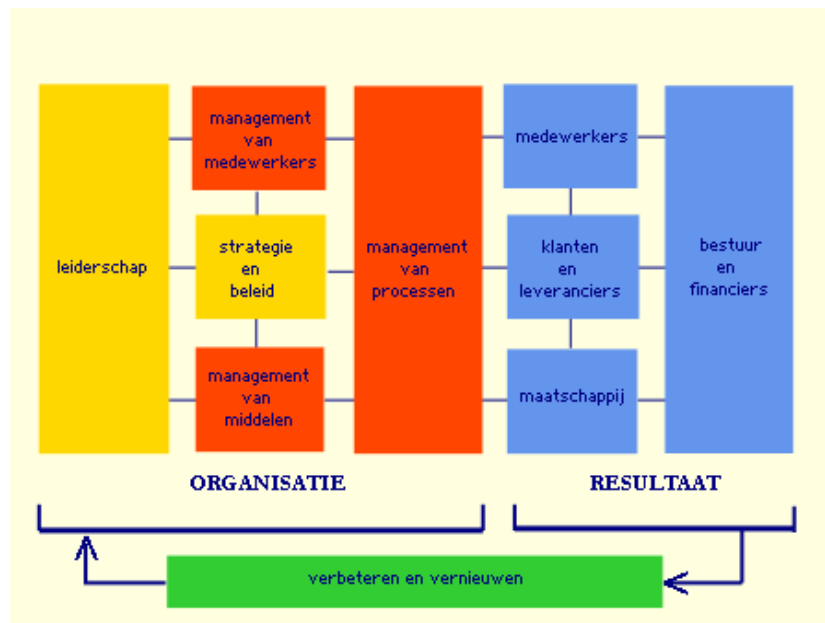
leiderschap

management van medewerkers

strategie en beleid

management van middelen

management van processen

medewerkers

klanten en leveranciers

maatschappij

bestuur en financiers

ORGANISATIE

RESULTAAT

verbeteren en vernieuwen